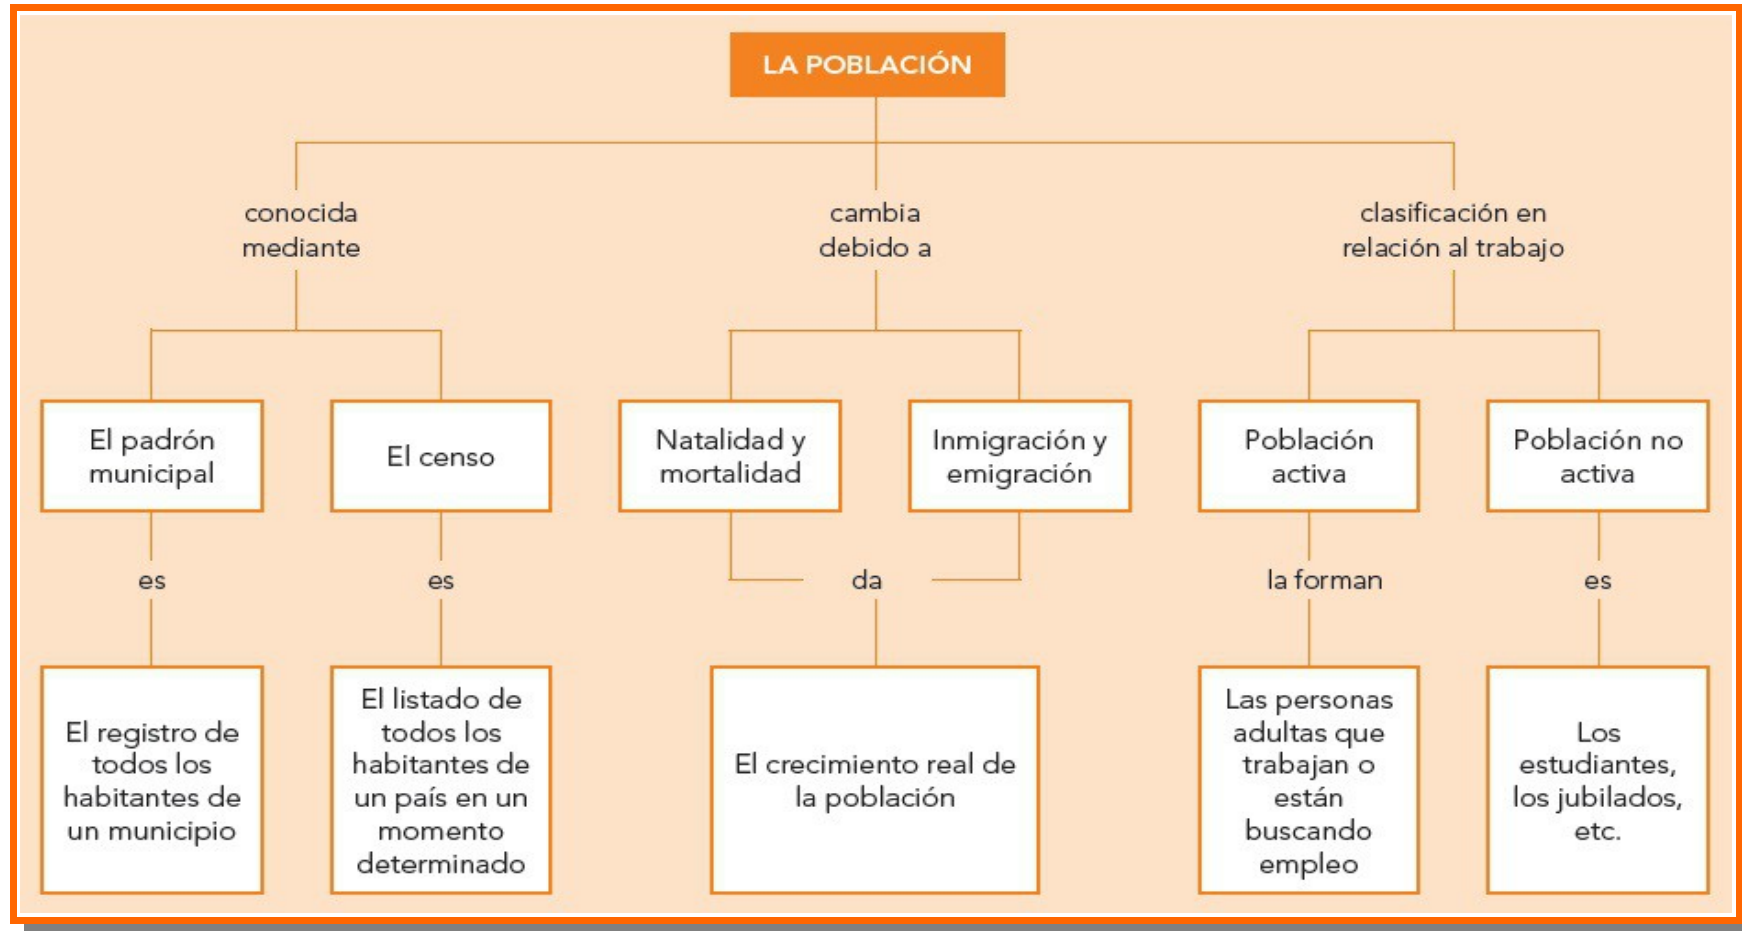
LA POBLACIÓN

conocida mediante

El padrón municipal

es

El registro de todos los habitantes de un municipio

El censo

es

El listado de todos los habitantes de un país en un momento determinado

cambia debido a

Natalidad y mortalidad

Inmigración y emigración

da

El crecimiento real de la población

clasificación en relación al trabajo

Población activa

la forman

Las personas adultas que trabajan o están buscando empleo

Población no activa

es

Los estudiantes, los jubilados, etc.